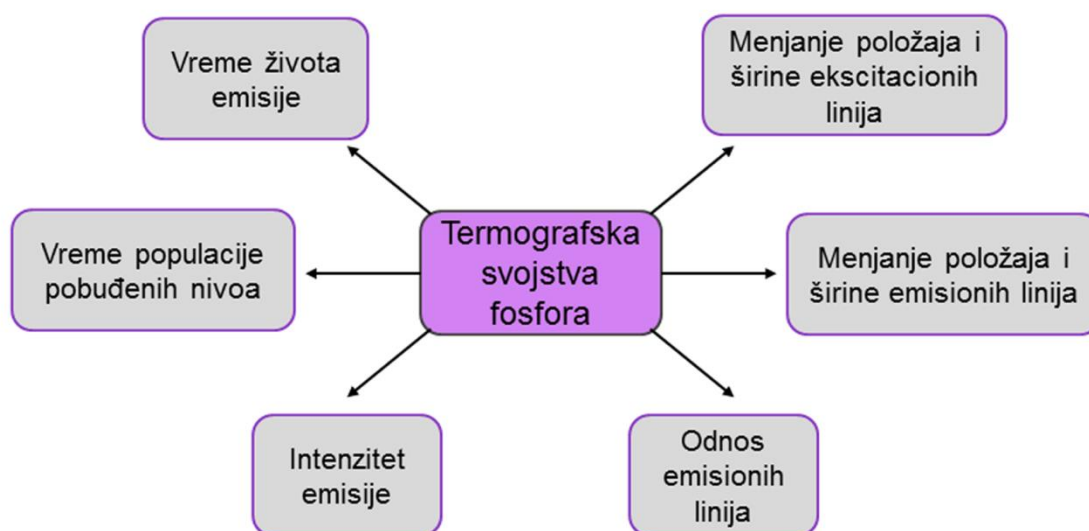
Vreme života emisije

Menjanje položaja i širine ekscitacionih linija

Termografska svojstva fosfora

Vreme populacije pobuđenih nivoa

Menjanje položaja i širine emisionih linija

Intenzitet emisije

Odnos emisionih linija